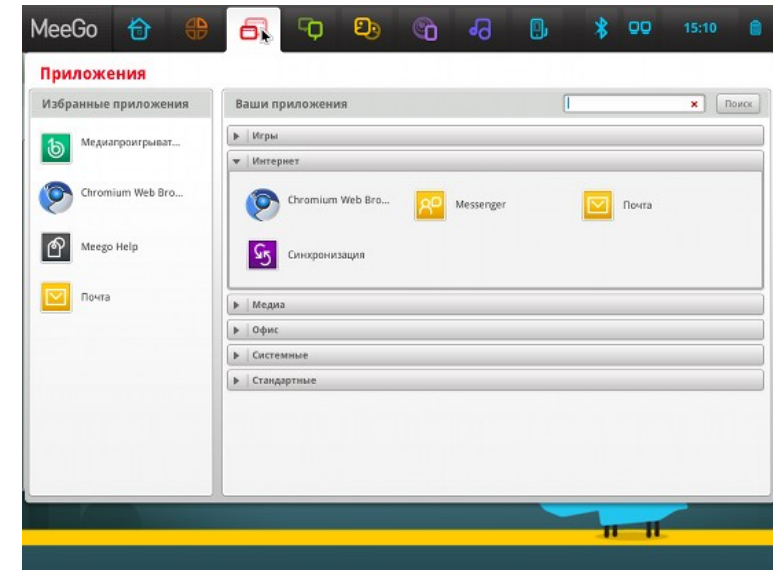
MeeGo

15:10

Приложения

Избранные приложения

Медиапроигрыват...

Chromium Web Bro...

Meego Help

Почта

Ваши приложения

Поиск

Игры

Интернет

Chromium Web Bro...

Messenger

Почта

Синхронизация

Медиа

Офис

Системные

Стандартные